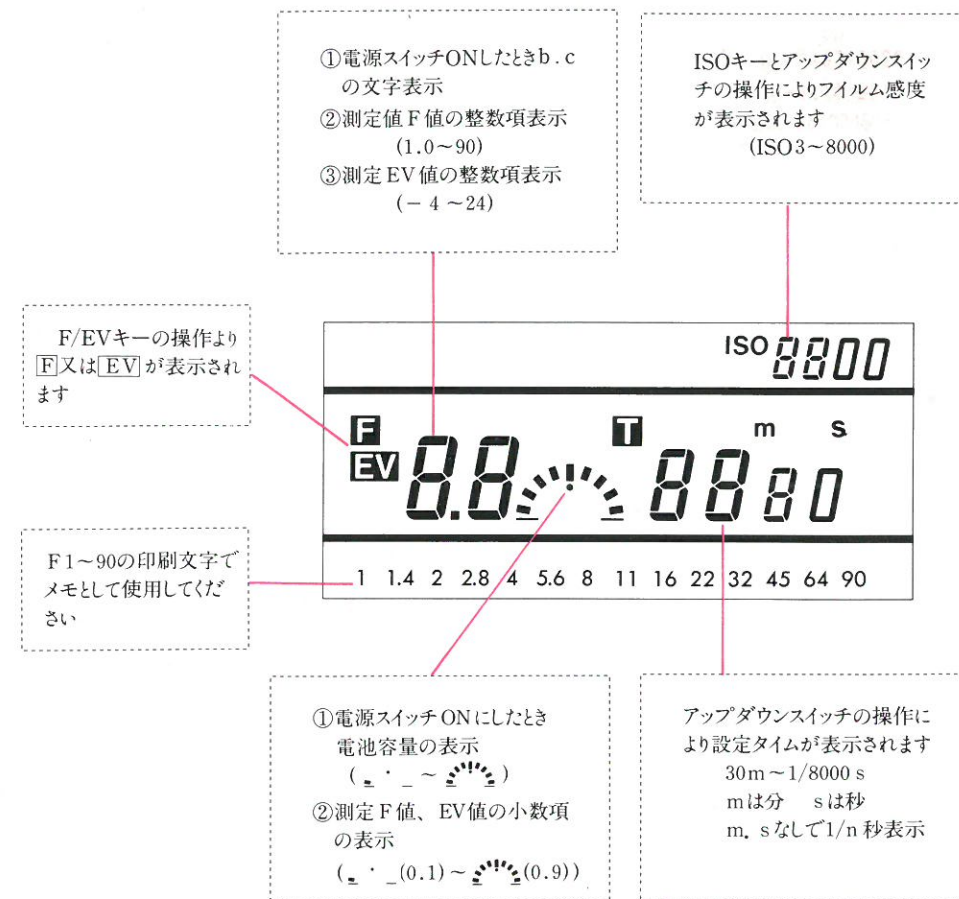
①電源スイッチONしたときb.cの文字表示
②測定値F値の整数項表示
(1.0～90)
③測定EV値の整数項表示
(－4～24)

ISOキーとアップダウンスイッチの操作によりフイルム感度が表示されます
(ISO3～8000)

F/EVキーの操作より F 又は EV が表示されます

ISO 8800

F
EV 8.8

T

m s

8880

F1～90の印刷文字でメモとして使用してください

1 1.4 2 2.8 4 5.6 8 11 16 22 32 45 64 90

①電源スイッチONにしたとき電池容量の表示
( ・ ～ )
②測定F値、EV値の小数項の表示
( ・ (0.1)～ (0.9))

アップダウンスイッチの操作により設定タイムが表示されます
30m～1/8000 s
mは分　sは秒
m. sなしで1/n秒表示